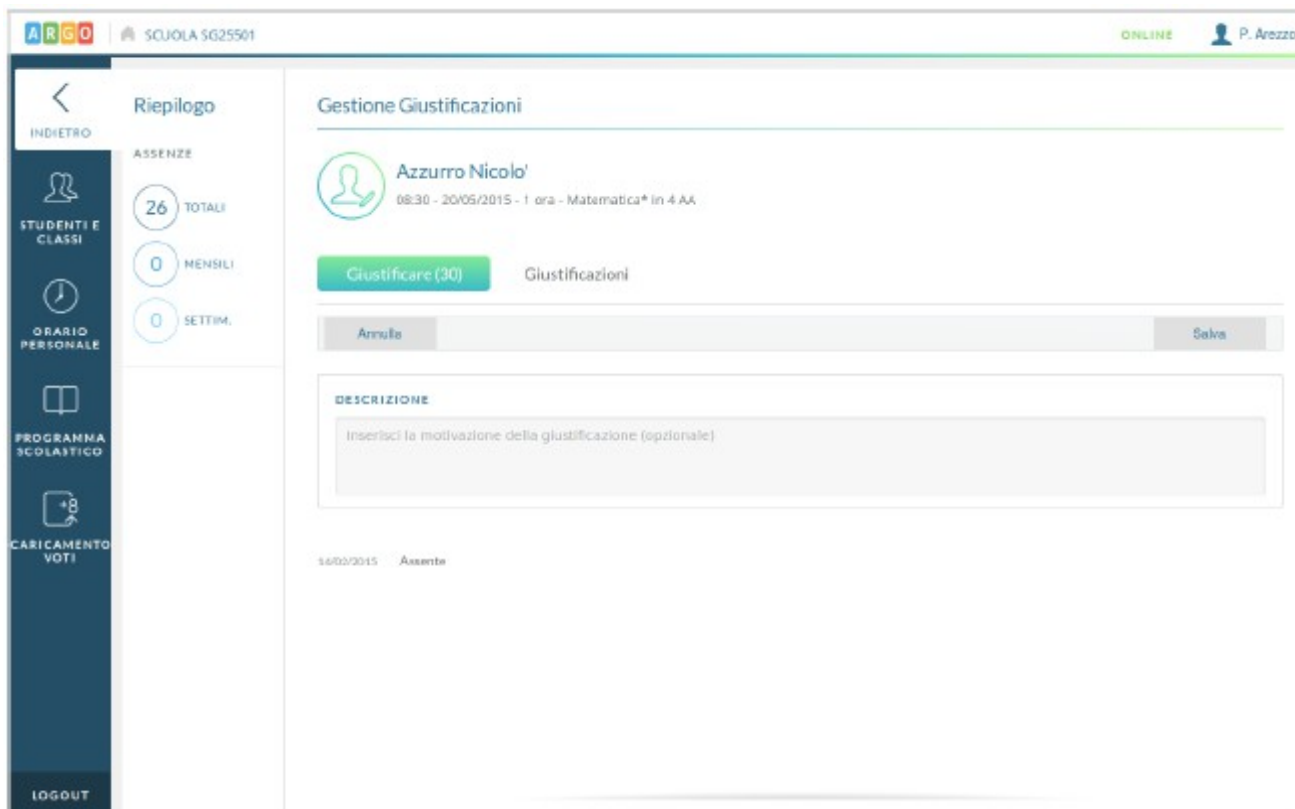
ARGO SCUOLA SG25501 ONLINE P. Arezzo

INDIETRO

STUDENTI E CLASSI

ORARIO PERSONALE

PROGRAMMA SCOLASTICO

CARICAMENTO VOTI

LOGOUT

Riepilogo

ASSENZE

26 TOTALI

0 MENSILI

0 SETTIM.

Gestione Giustificazioni

Azzurro Nicolo'

08:30 - 20/05/2015 - 1 ora - Matematica* in 4 AA

Giustificare (30)

Giustificazioni

Annulla

Salva

DESCRIZIONE

Inserisci la motivazione della giustificazione (opzionale)

14/02/2015 Assente